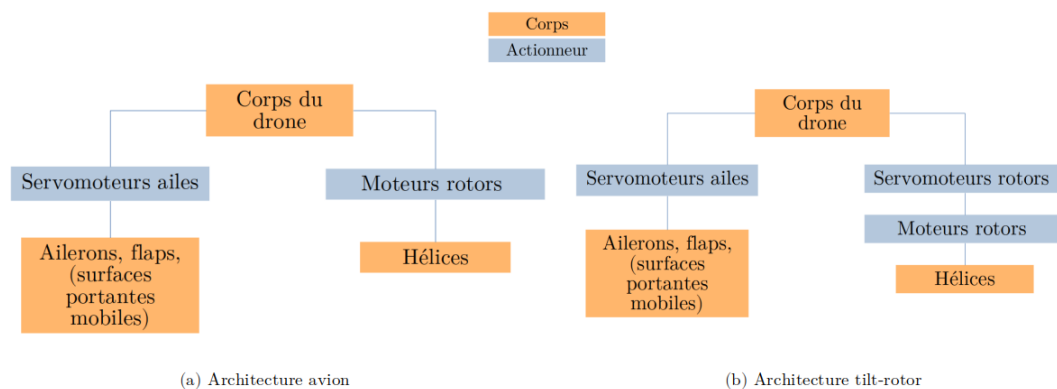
Corps
Actionneur

Corps du drone
Servomoteurs ailes
Moteurs rotors
Ailerons, flaps, (surfaces portantes mobiles)
Hélices

(a) Architecture avion

Corps du drone
Servomoteurs ailes
Servomoteurs rotors
Moteurs rotors
Ailerons, flaps, (surfaces portantes mobiles)
Hélices

(b) Architecture tilt-rotor